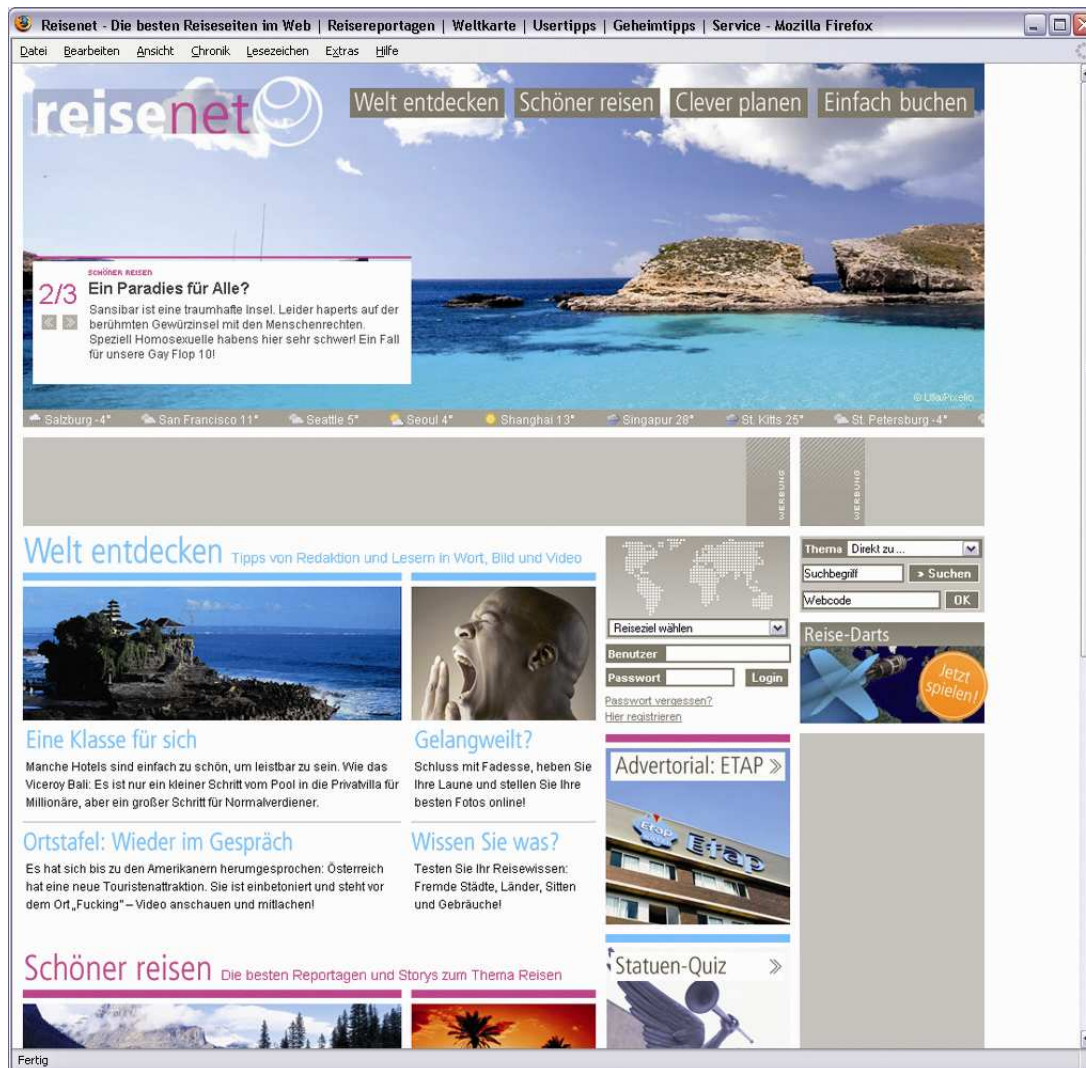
Reisenet - Die besten Reiseseiten im Web | Reisereportagen | Weltkarte | Usertipps | Geheimtipps | Service - Mozilla Firefox

Datei Bearbeiten Ansicht Chronik Lesezeichen Extras Hilfe

reisenet

Welt entdecken Schöner reisen Clever planen Einfach buchen

SCHÖNER REISEN
2/3
Ein Paradies für Alle?
Sansibar ist eine traumhafte Insel. Leider haperts auf der berühmten Gewürzinsel mit den Menschenrechten. Speziell Homosexuelle habens hier sehr schwer! Ein Fall für unsere Gay Flop 10!

© Ulla/Pixelio

Salzburg -4° San Francisco 11° Seattle 5° Seoul 4° Shanghai 13° Singapur 28° St. Kitts 25° St. Petersburg -4°

WERBUNG WERBUNG

Welt entdecken Tipps von Redaktion und Lesern in Wort, Bild und Video

Eine Klasse für sich
Manche Hotels sind einfach zu schön, um leistbar zu sein. Wie das Viceroy Bali: Es ist nur ein kleiner Schritt vom Pool in die Privatvilla für Millionäre, aber ein großer Schritt für Normalverdiener.

Gelangweilt?
Schluss mit Fadesse, heben Sie Ihre Laune und stellen Sie Ihre besten Fotos online!

Ortstafel: Wieder im Gespräch
Es hat sich bis zu den Amerikanern herumgesprochen: Österreich hat eine neue Touristenattraktion. Sie ist einbetoniert und steht vor dem Ort „Fucking" – Video anschauen und mitlachen!

Wissen Sie was?
Testen Sie Ihr Reisewissen: Fremde Städte, Länder, Sitten und Gebräuche!

Reiseziel wählen
Benutzer
Passwort
Login
Passwort vergessen?
Hier registrieren

Advertorial: ETAP »
Etap

Statuen-Quiz »

Thema Direkt zu ...
Suchbegriff
> Suchen
Webcode
OK

Reise-Darts
Jetzt spielen!

Schöner reisen Die besten Reportagen und Storys zum Thema Reisen

Fertig